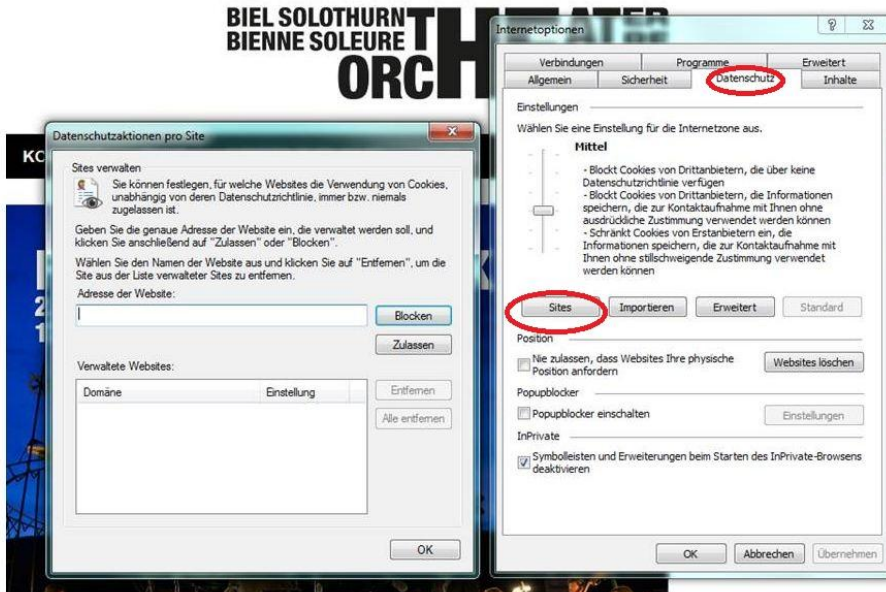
BIEL SOLOTHURN
BIENNE SOLEURE
ORC

KO

Datenschutzaktionen pro Site

Sites verwalten

Sie können festlegen, für welche Websites die Verwendung von Cookies, unabhängig von deren Datenschutzrichtlinie, immer bzw. niemals zugelassen ist.

Geben Sie die genaue Adresse der Website ein, die verwaltet werden soll, und klicken Sie anschließend auf "Zulassen" oder "Blocken".

Wählen Sie den Namen der Website aus und klicken Sie auf "Entfernen", um die Site aus der Liste verwalteter Sites zu entfernen.

Adresse der Website:

Blocken

Zulassen

Verwaltete Websites:

| Domäne | Einstellung |
|---|---|

Entfernen

Alle entfernen

OK

Internetoptionen

Verbindungen | Programme | Erweitert
Allgemein | Sicherheit | Datenschutz | Inhalte

Einstellungen

Wählen Sie eine Einstellung für die Internetzone aus.

Mittel

- Blockt Cookies von Drittanbietern, die über keine Datenschutzrichtlinie verfügen
- Blockt Cookies von Drittanbietern, die Informationen speichern, die zur Kontaktaufnahme mit Ihnen ohne ausdrückliche Zustimmung verwendet werden können
- Schränkt Cookies von Erstanbietern ein, die Informationen speichern, die zur Kontaktaufnahme mit Ihnen ohne stillschweigende Zustimmung verwendet werden können

Sites | Importieren | Erweitert | Standard

Position

Nie zulassen, dass Websites Ihre physische Position anfordern

Websites löschen

Popupblocker

Popupblocker einschalten

Einstellungen

InPrivate

Symbolleisten und Erweiterungen beim Starten des InPrivate-Browsens deaktivieren

OK | Abbrechen | Übernehmen